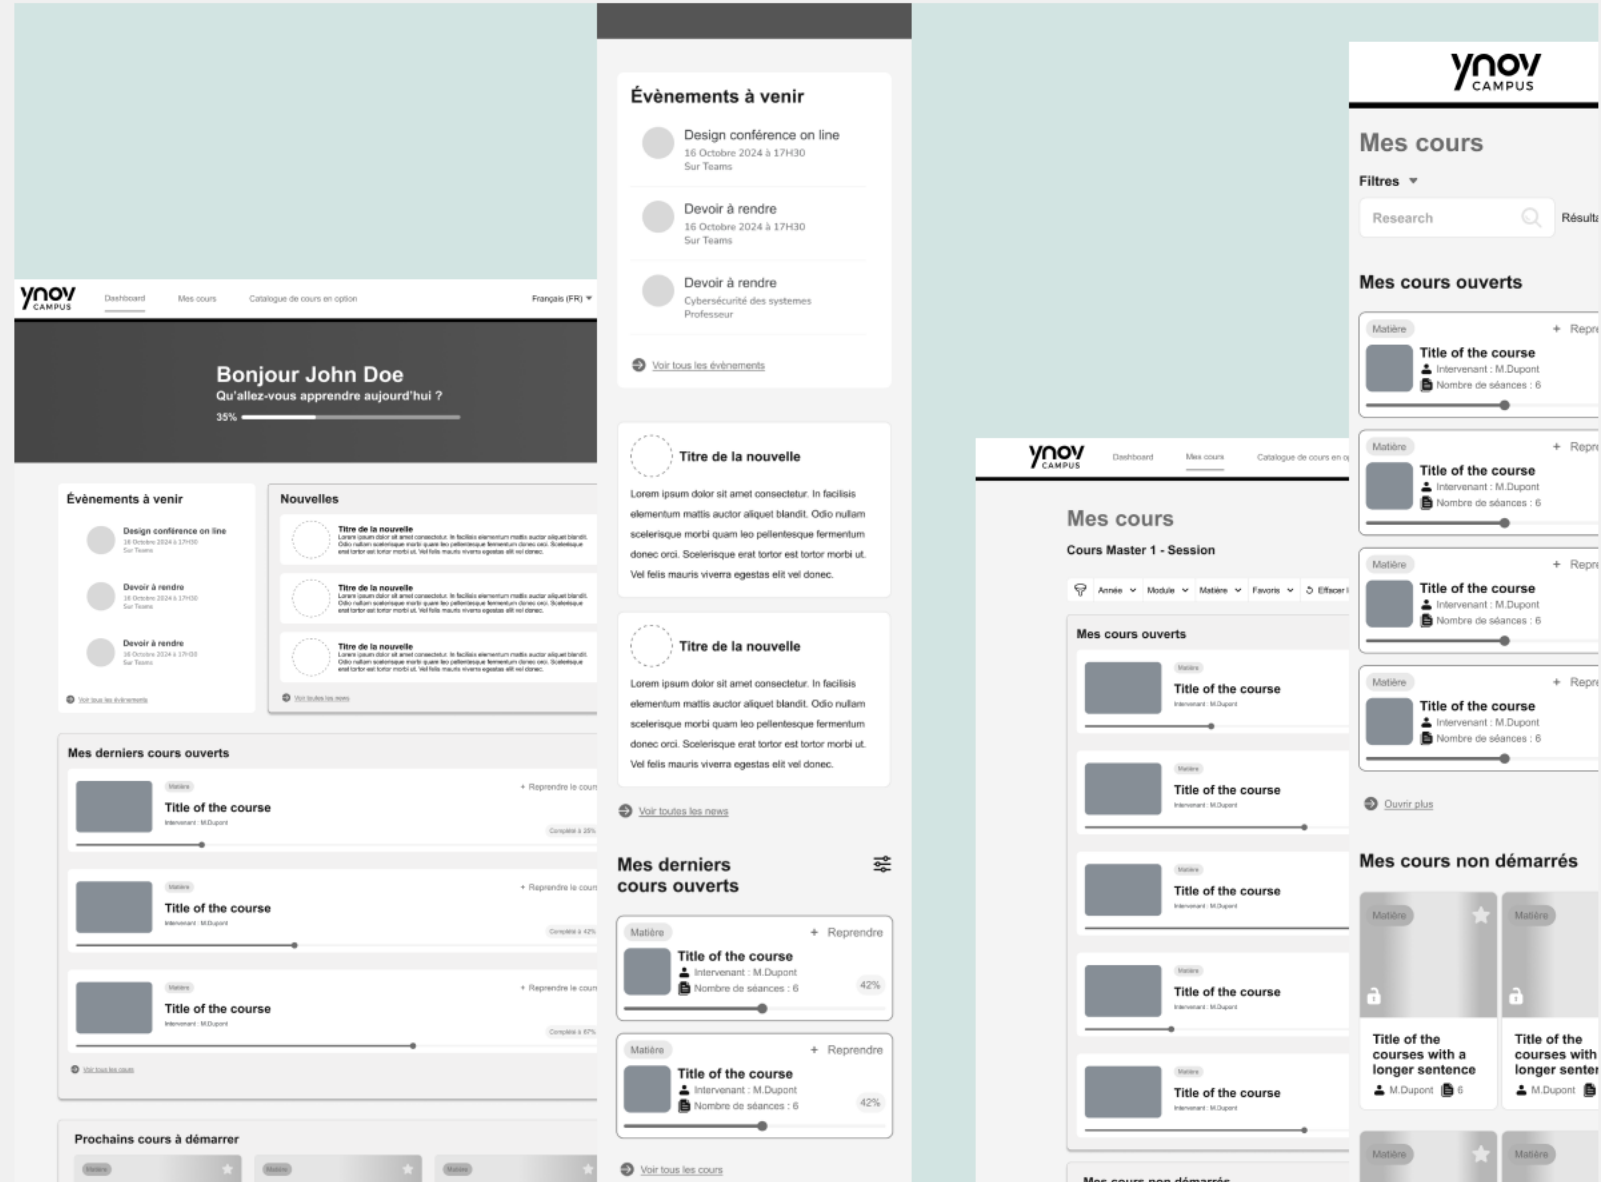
ynov CAMPUS

Dashboard Mes cours Catalogue de cours en option Français (FR)

Bonjour John Doe

Qu'allez-vous apprendre aujourd'hui ?

35%

Évènements à venir

Design conférence on line
16 Octobre 2024 à 17H30
Sur Teams

Devoir à rendre
16 Octobre 2024 à 17H30
Sur Teams

Devoir à rendre
16 Octobre 2024 à 17H30
Sur Teams

Voir tous les évènements

Nouvelles

Titre de la nouvelle
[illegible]

Titre de la nouvelle
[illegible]

Titre de la nouvelle
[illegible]

Voir toutes les news

Mes derniers cours ouverts

Matière
Title of the course
Intervenant : M.Dupont
+ Reprendre le cours
Complété à 25%

Matière
Title of the course
Intervenant : M.Dupont
+ Reprendre le cours
Complété à 42%

Matière
Title of the course
Intervenant : M.Dupont
+ Reprendre le cours
Complété à 87%

Voir tous les cours

Prochains cours à démarrer

Matière Matière Matière

Évènements à venir

Design conférence on line
16 Octobre 2024 à 17H30
Sur Teams

Devoir à rendre
16 Octobre 2024 à 17H30
Sur Teams

Devoir à rendre
Cybersécurité des systemes
Professeur

Voir tous les évènements

Titre de la nouvelle

Lorem ipsum dolor sit amet consectetur. In facilisis elementum mattis auctor aliquet blandit. Odio nullam scelerisque morbi quam leo pellentesque fermentum donec orci. Scelerisque erat tortor est tortor morbi ut. Vel felis mauris viverra egestas elit vel donec.

Titre de la nouvelle

Lorem ipsum dolor sit amet consectetur. In facilisis elementum mattis auctor aliquet blandit. Odio nullam scelerisque morbi quam leo pellentesque fermentum donec orci. Scelerisque erat tortor est tortor morbi ut. Vel felis mauris viverra egestas elit vel donec.

Voir toutes les news

Mes derniers cours ouverts

Matière
+ Reprendre
Title of the course
Intervenant : M.Dupont
Nombre de séances : 6
42%

Matière
+ Reprendre
Title of the course
Intervenant : M.Dupont
Nombre de séances : 6
42%

Voir tous les cours

ynov CAMPUS

Dashboard Mes cours Catalogue de cours en o

Mes cours

Cours Master 1 - Session

Année Module Matière Favoris Effacer

Mes cours ouverts

Matière
Title of the course
Intervenant : M.Dupont

Matière
Title of the course
Intervenant : M.Dupont

Matière
Title of the course
Intervenant : M.Dupont

Matière
Title of the course
Intervenant : M.Dupont

Matière
Title of the course
Intervenant : M.Dupont

Mes cours non démarrés

ynov CAMPUS

Mes cours

Filtres

Research

Résulta

Mes cours ouverts

Matière
+ Repre
Title of the course
Intervenant : M.Dupont
Nombre de séances : 6

Matière
+ Repre
Title of the course
Intervenant : M.Dupont
Nombre de séances : 6

Matière
+ Repre
Title of the course
Intervenant : M.Dupont
Nombre de séances : 6

Matière
+ Repre
Title of the course
Intervenant : M.Dupont
Nombre de séances : 6

Ouvrir plus

Mes cours non démarrés

Matière
Title of the courses with a longer sentence
M.Dupont 6

Matière
Title of the courses with a longer senter
M.Dupont

Matière Matière